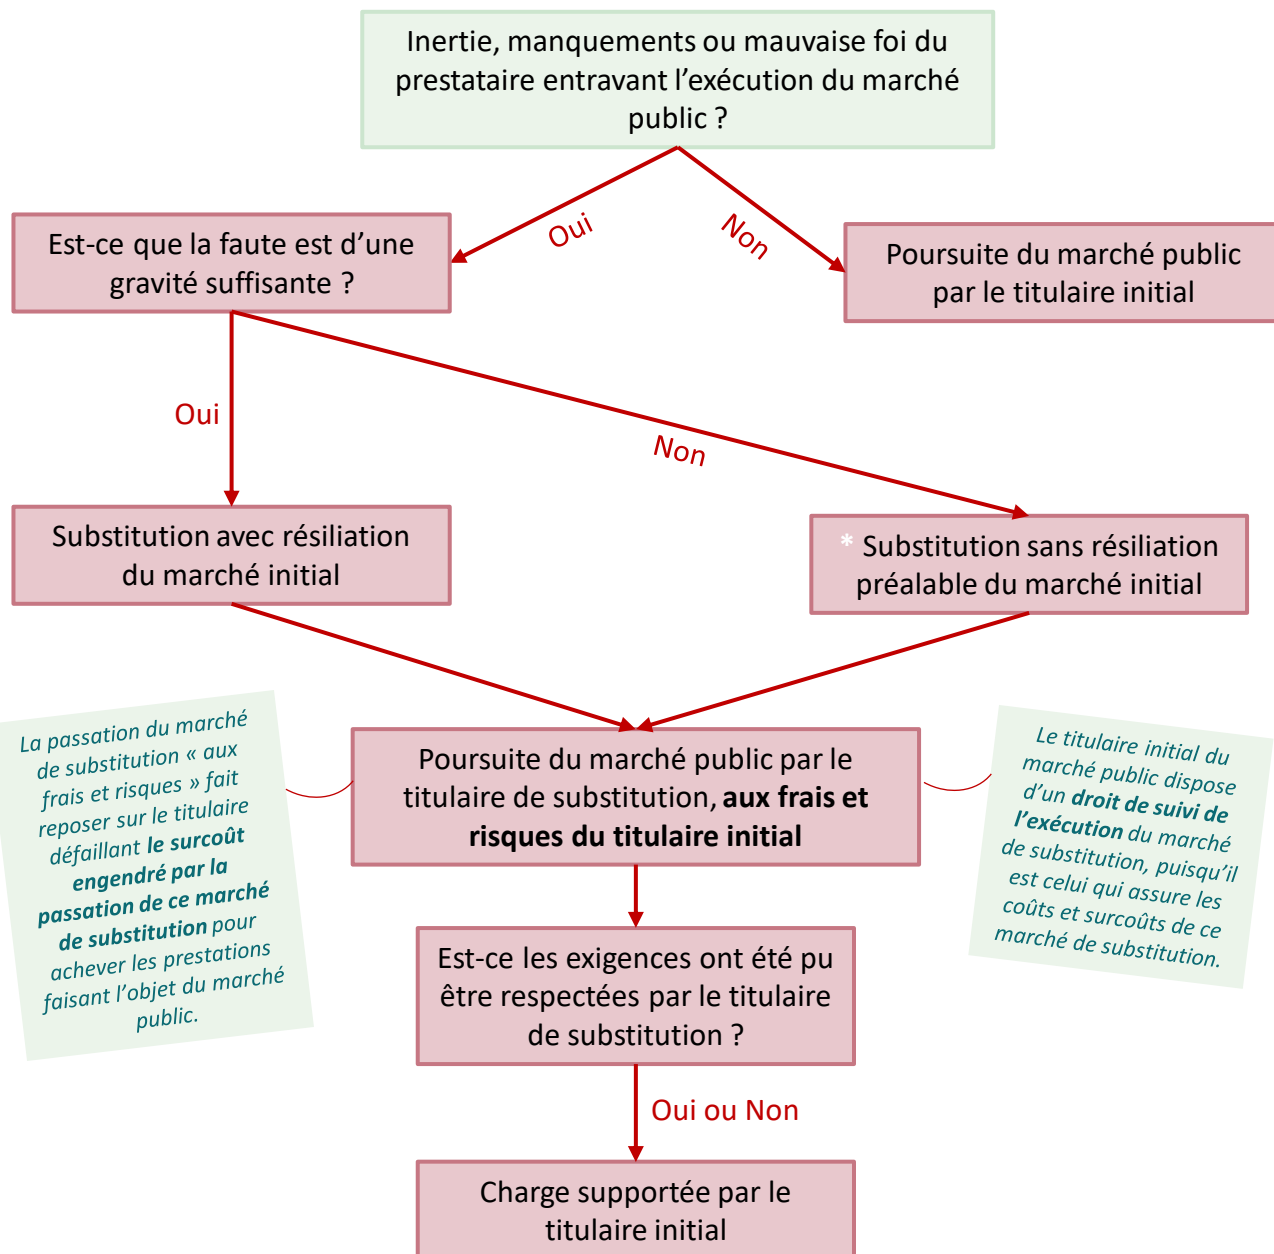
Inertie, manquements ou mauvaise foi du prestataire entravant l'exécution du marché public ?

Oui

Non

Est-ce que la faute est d'une gravité suffisante ?

Poursuite du marché public par le titulaire initial

Oui

Non

Substitution avec résiliation du marché initial

* Substitution sans résiliation préalable du marché initial

La passation du marché de substitution « aux frais et risques » fait reposer sur le titulaire défaillant **le surcoût engendré par la passation de ce marché de substitution** pour achever les prestations faisant l'objet du marché public.

Poursuite du marché public par le titulaire de substitution, **aux frais et risques du titulaire initial**

Le titulaire initial du marché public dispose d'un **droit de suivi de l'exécution** du marché de substitution, puisqu'il est celui qui assure les coûts et surcoûts de ce marché de substitution.

Est-ce les exigences ont été pu être respectées par le titulaire de substitution ?

Oui ou Non

Charge supportée par le titulaire initial